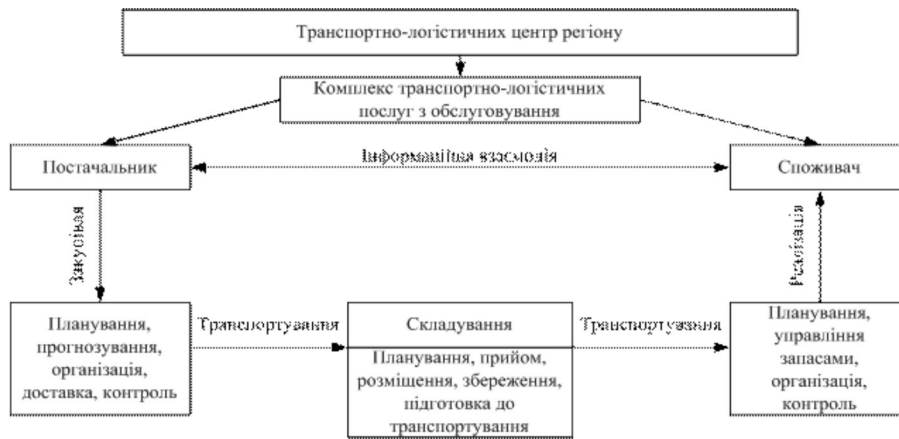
Транспортно-логістичний центр регіону

Комплекс транспортно-логістичних послуг з обслуговування

Постачальник

Інформаційна взаємодія

Споживач

Закупівля

Реалізація

Планування, прогнозування, організація, доставка, контроль

Транспортування

Складування

Планування, прийом, розміщення, збереження, підготовка до транспортування

Транспортування

Планування, управління запасами, організація, контроль